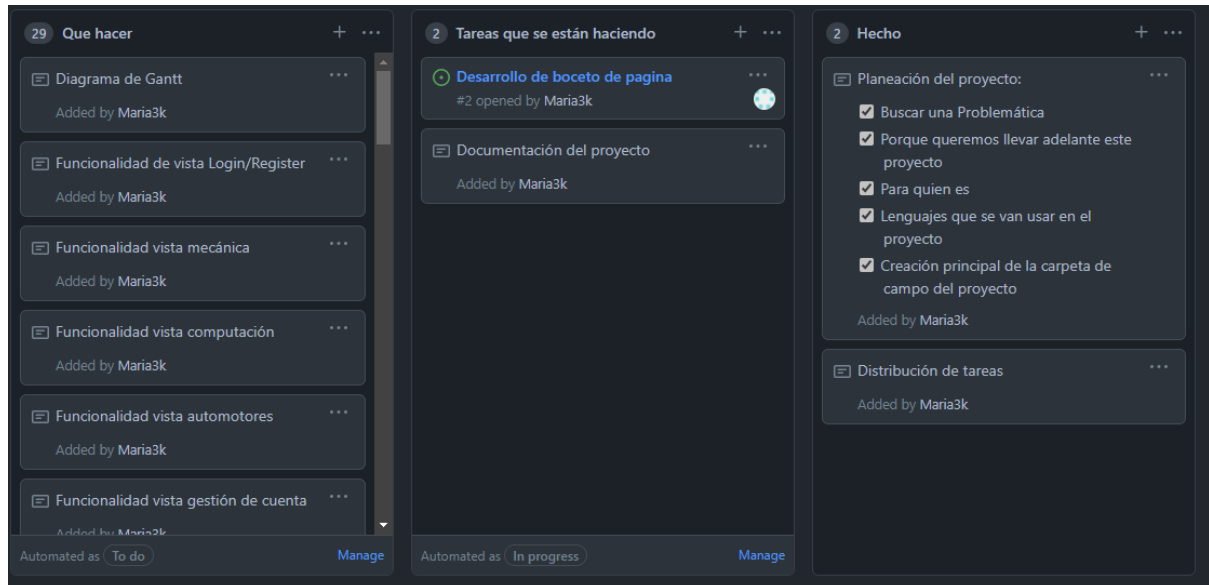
29 Que hacer + ···

Diagrama de Gantt ···
Added by Maria3k

Funcionalidad de vista Login/Register ···
Added by Maria3k

Funcionalidad vista mecánica ···
Added by Maria3k

Funcionalidad vista computación ···
Added by Maria3k

Funcionalidad vista automotores ···
Added by Maria3k

Funcionalidad vista gestión de cuenta ···
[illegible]

Automated as To do Manage

2 Tareas que se están haciendo + ···

Desarrollo de boceto de pagina ···
#2 opened by Maria3k

Documentación del proyecto ···
Added by Maria3k

Automated as In progress Manage

2 Hecho + ···

Planeación del proyecto: ···
Buscar una Problemática
Porque queremos llevar adelante este proyecto
Para quien es
Lenguajes que se van usar en el proyecto
Creación principal de la carpeta de campo del proyecto
Added by Maria3k

Distribución de tareas ···
Added by Maria3k